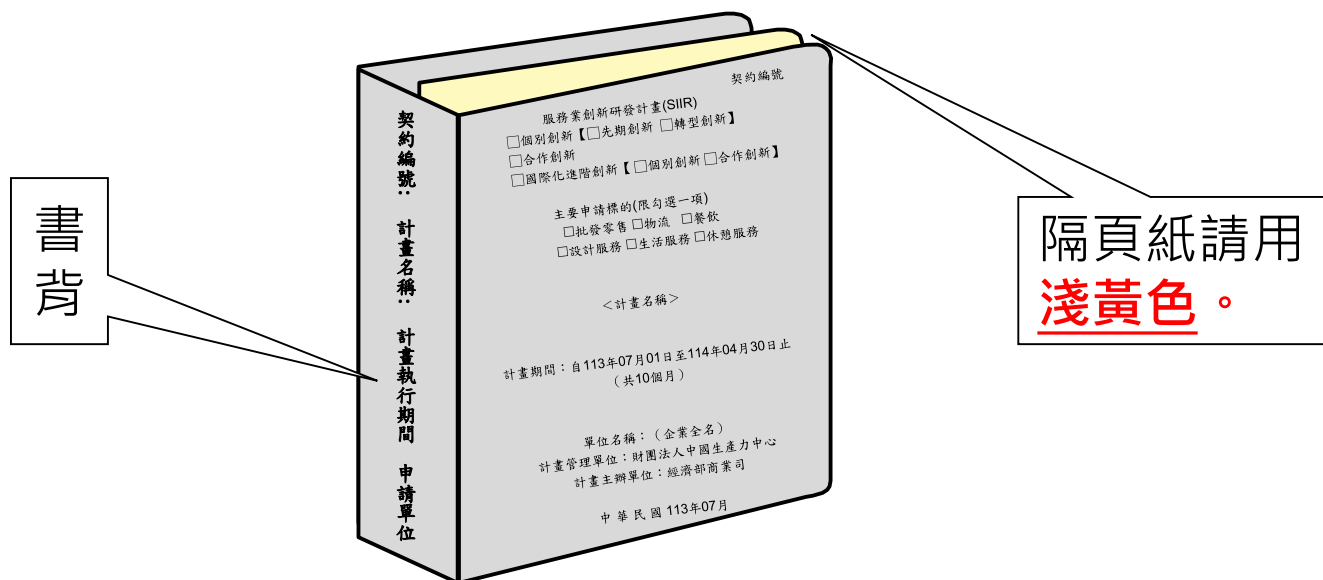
書背

契約編號：計畫名稱：計畫執行期間 申請單位

契約編號

服務業創新研發計畫(SIIR)
☐個別創新【☐先期創新 ☐轉型創新】
☐合作創新
☐國際化進階創新【☐個別創新 ☐合作創新】

主要申請標的(限勾選一項)
☐批發零售 ☐物流 ☐餐飲
☐設計服務 ☐生活服務 ☐休憩服務

＜計畫名稱＞

計畫期間：自113年07月01日至114年04月30日止
（共10個月）

單位名稱：（企業全名）
計畫管理單位：財團法人中國生產力中心
計畫主辦單位：經濟部商業司

中華民國113年07月

隔頁紙請用淺黃色。